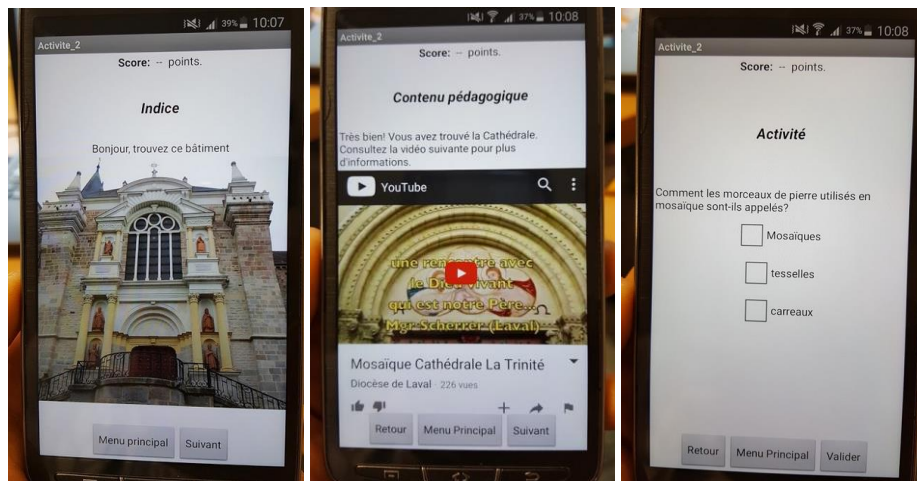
39% 10:07

Activite_2

Score: -- points.

Indice

Bonjour, trouvez ce bâtiment

Menu principal

Suivant

37% 10:08

Activite_2

Score: -- points.

Contenu pédagogique

Très bien! Vous avez trouvé la Cathédrale. Consultez la vidéo suivante pour plus d'informations.

YouTube

une rencontre avec le Dieu vivant qui est notre Père... Mgr Scherrer (Laval)

Mosaïque Cathédrale La Trinité

Diocèse de Laval · 226 vues

Retour

Menu Principal

Suivant

37% 10:08

Activite_2

Score: -- points.

Activité

Comment les morceaux de pierre utilisés en mosaïque sont-ils appelés?

Mosaïques

tesselles

carreaux

Retour

Menu Principal

Valider